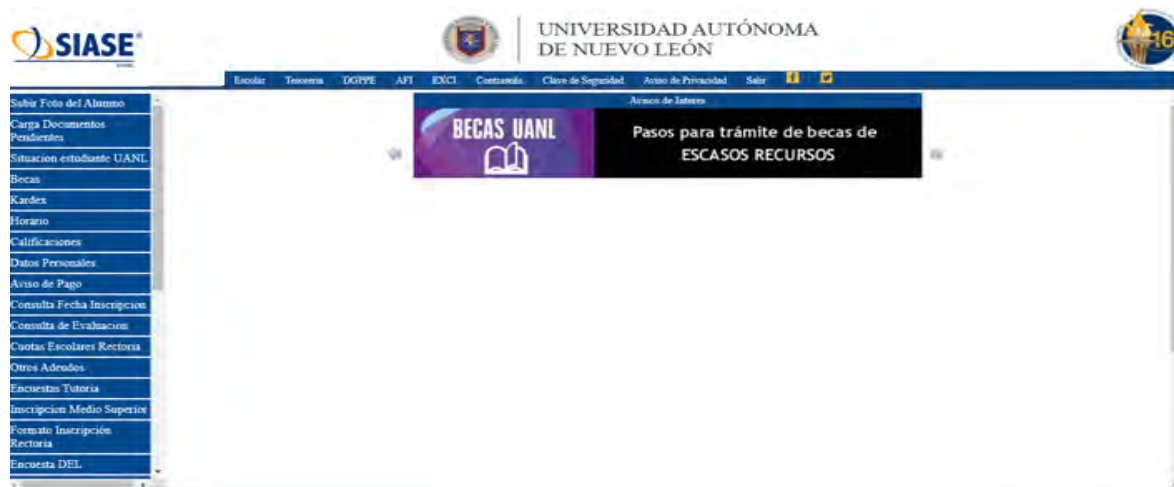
SIASE

UNIVERSIDAD AUTÓNOMA DE NUEVO LEÓN

Escolar Tesoreria DGPPE AFI EXCI Contraseña Clave de Seguridad Aviso de Privacidad Salir

Subir Foto del Alumno
Carga Documentos Pendientes
Situacion estudiante UANL
Becas
Kardex
Horario
Calificaciones
Datos Personales
Aviso de Pago
Consulta Fecha Inscripcion
Consulta de Evaluacion
Cuotas Escolares Rectoria
Otros Adeudos
Encuestas Tutoria
Inscripcion Medio Superior
Formato Inscripción Rectoria
Encuesta DEL

Avisos de Interes

BECAS UANL

Pasos para trámite de becas de ESCASOS RECURSOS